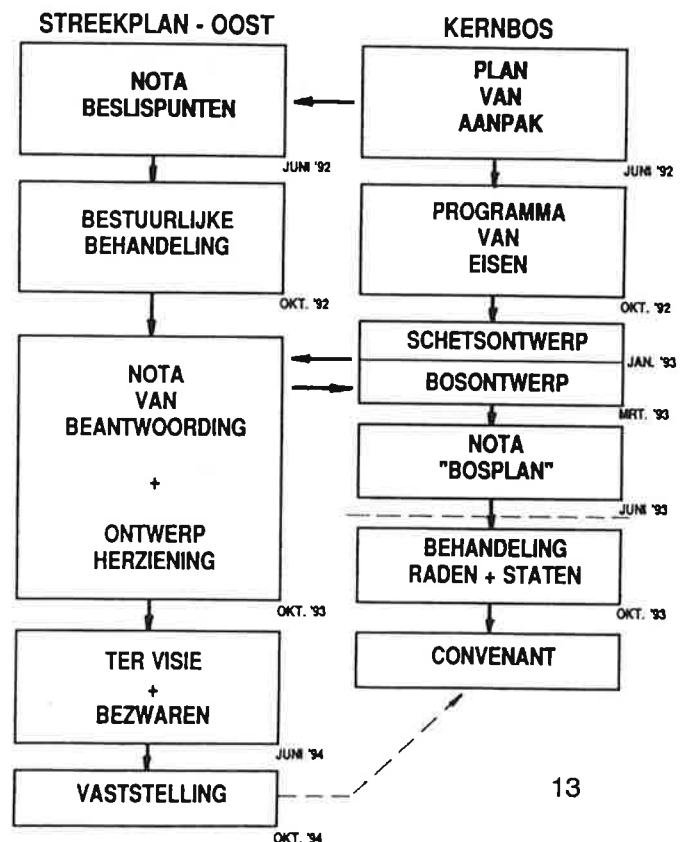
STREEKPLAN - OOST

NOTA BESLISPUNTEN

JUNI '92

BESTUURLIJKE BEHANDELING

OKT. '92

NOTA VAN BEANTWOORDING

+

ONTWERP HERZIENING

OKT. '93

TER VISIE + BEZWAREN

JUNI '94

VASTSTELLING

OKT. '94

KERNBOS

PLAN VAN AANPAK

JUNI '92

PROGRAMMA VAN EISEN

OKT. '92

SCHETSONTWERP

JAN. '93

BOSONTWERP

MRT. '93

NOTA "BOSPLAN"

JUNI '93

BEHANDELING RADEN + STATEN

OKT. '93

CONVENANT

13